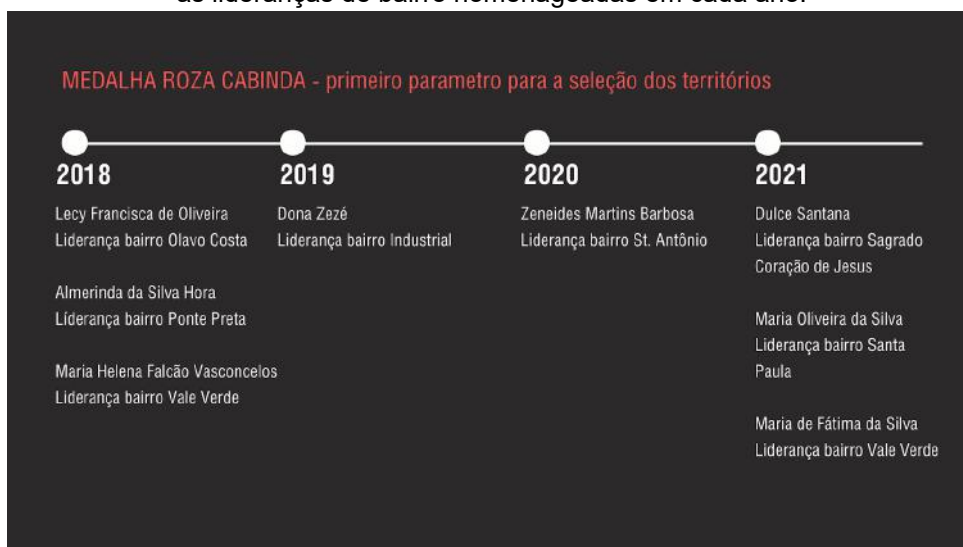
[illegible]

MEDALHA ROZA CABINDA - primeiro parametro para a seleção dos territórios

2018

Lecy Francisca de Oliveira
Liderança bairro Olavo Costa

Almerinda da Silva Hora
Líderança bairro Ponte Preta

Maria Helena Falcão Vasconcelos
Liderança bairro Vale Verde

2019

Dona Zezé
Liderança bairro Industrial

2020

Zeneides Martins Barbosa
Liderança bairro St. Antônio

2021

Dulce Santana
Liderança bairro Sagrado Coração de Jesus

Maria Oliveira da Silva
Liderança bairro Santa Paula

Maria de Fátima da Silva
Liderança bairro Vale Verde